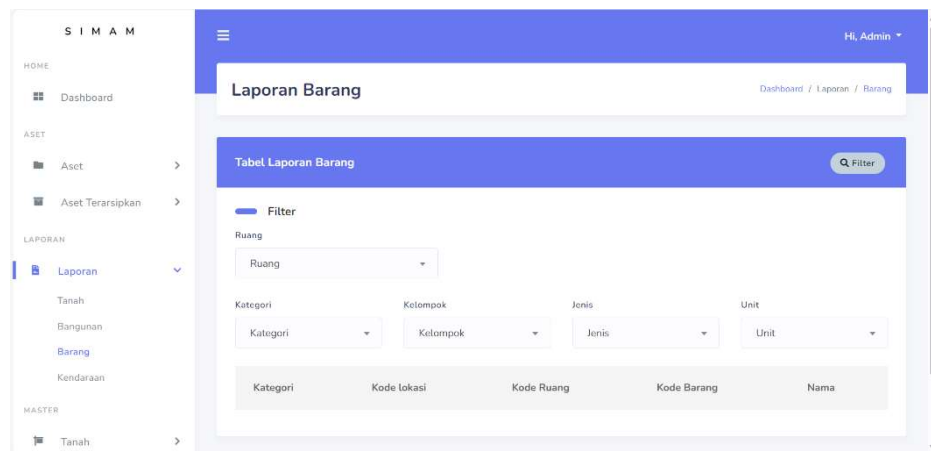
S I M A M

HOME

Dashboard

ASET

Aset

Aset Terarsipkan

LAPORAN

Laporan

Tanah

Bangunan

Barang

Kendaraan

MASTER

Tanah

Hi, Admin

Laporan Barang

Dashboard / Laporan / Barang

Tabel Laporan Barang

Filter

Filter

Ruang

Ruang

Kategori

Kategori

Kelompok

Kelompok

Jenis

Jenis

Unit

Unit

| Kategori | Kode lokasi | Kode Ruang | Kode Barang | Nama |
|---|---|---|---|---|